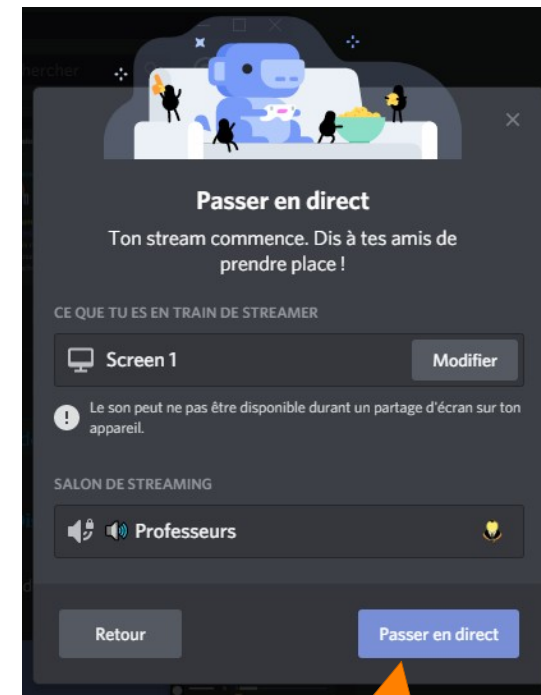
hercher

Passer en direct

Ton stream commence. Dis à tes amis de prendre place !

CE QUE TU ES EN TRAIN DE STREAMER

Screen 1

Modifier

Le son peut ne pas être disponible durant un partage d'écran sur ton appareil.

SALON DE STREAMING

Professeurs

Retour

Passer en direct